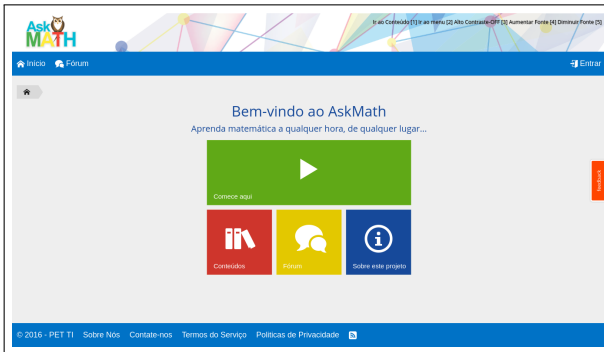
Ask MATH

Ir ao Conteúdo [1] Ir ao menu [2] Alto Contraste-OFF [3] Aumentar Fonte [4] Diminuir Fonte [5]

Início Fórum

Entrar

Bem-vindo ao AskMath

Aprenda matemática a qualquer hora, de qualquer lugar...

Comece aqui

Conteúdos

Fórum

Sobre este projeto

Feedback

© 2016 - PET TI Sobre Nós Contate-nos Termos do Serviço Políticas de Privacidade